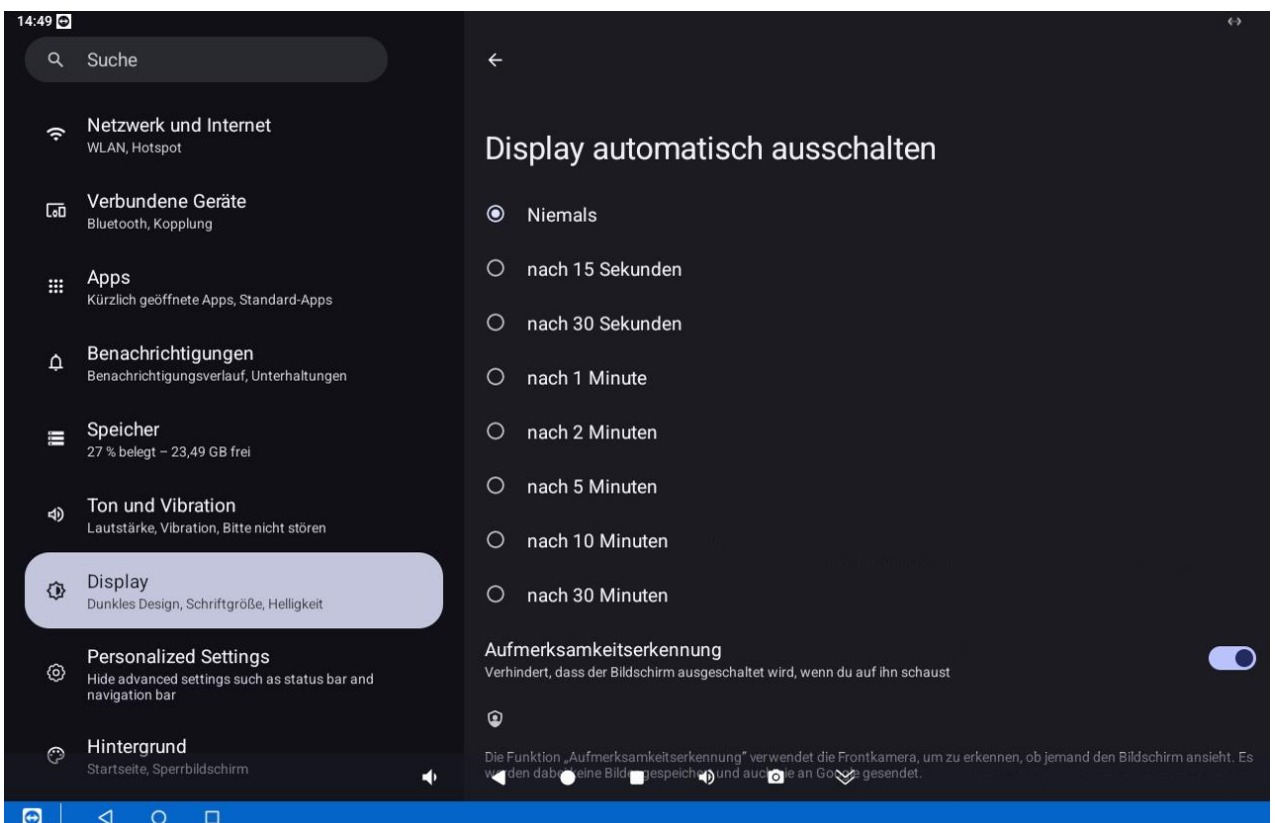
14:49

Suche

Netzwerk und Internet
WLAN, Hotspot

Verbundene Geräte
Bluetooth, Kopplung

Apps
Kürzlich geöffnete Apps, Standard-Apps

Benachrichtigungen
Benachrichtigungsverlauf, Unterhaltungen

Speicher
27 % belegt – 23,49 GB frei

Ton und Vibration
Lautstärke, Vibration, Bitte nicht stören

Display
Dunkles Design, Schriftgröße, Helligkeit

Personalized Settings
Hide advanced settings such as status bar and navigation bar

Hintergrund
Startseite, Sperrbildschirm

Display automatisch ausschalten

Niemals

nach 15 Sekunden

nach 30 Sekunden

nach 1 Minute

nach 2 Minuten

nach 5 Minuten

nach 10 Minuten

nach 30 Minuten

Aufmerksamkeitserkennung
Verhindert, dass der Bildschirm ausgeschaltet wird, wenn du auf ihn schaust

Die Funktion „Aufmerksamkeitserkennung" verwendet die Frontkamera, um zu erkennen, ob jemand den Bildschirm ansieht. Es w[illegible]den dab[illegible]keine Bild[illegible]gespeich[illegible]und auc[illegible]ie an Go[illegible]e gesendet.